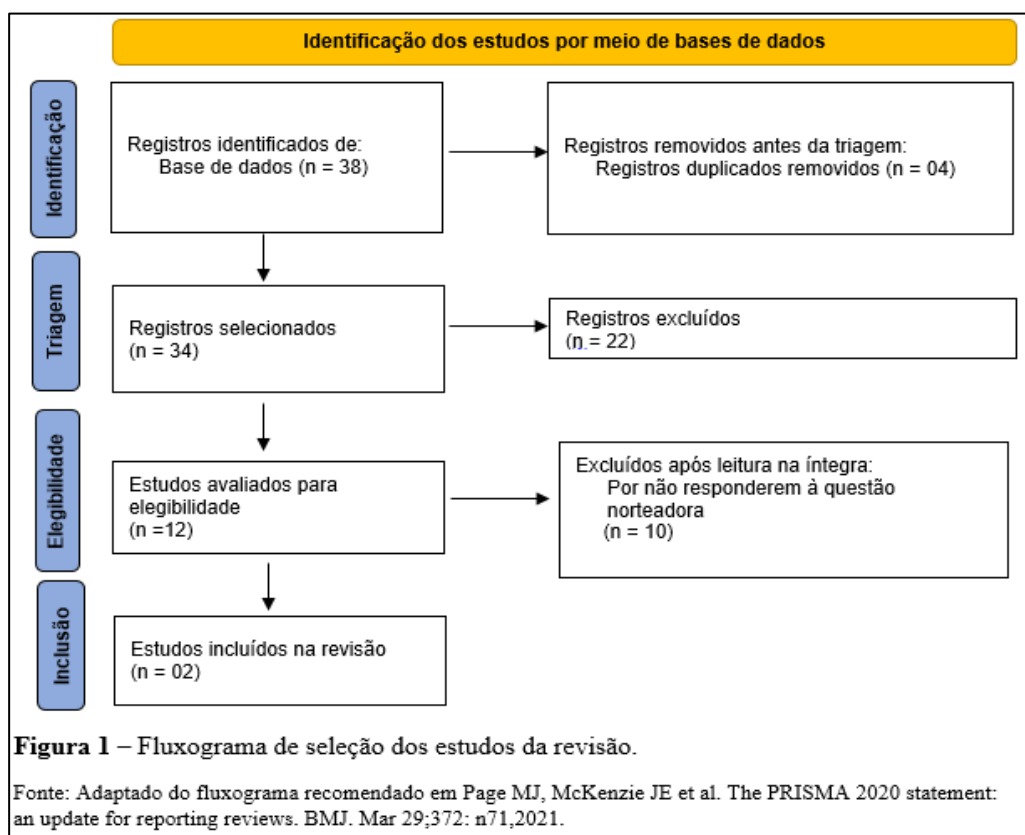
Identificação dos estudos por meio de bases de dados

Identificação

Registros identificados de:
Base de dados (n = 38)

Registros removidos antes da triagem:
Registros duplicados removidos (n = 04)

Triagem

Registros selecionados
(n = 34)

Registros excluídos
(n = 22)

Elegibilidade

Estudos avaliados para elegibilidade
(n =12)

Excluídos após leitura na íntegra:
Por não responderem à questão norteadora
(n = 10)

Inclusão

Estudos incluídos na revisão
(n = 02)

**Figura 1** – Fluxograma de seleção dos estudos da revisão.

Fonte: Adaptado do fluxograma recomendado em Page MJ, McKenzie JE et al. The PRISMA 2020 statement: an update for reporting reviews. BMJ. Mar 29;372: n71,2021.